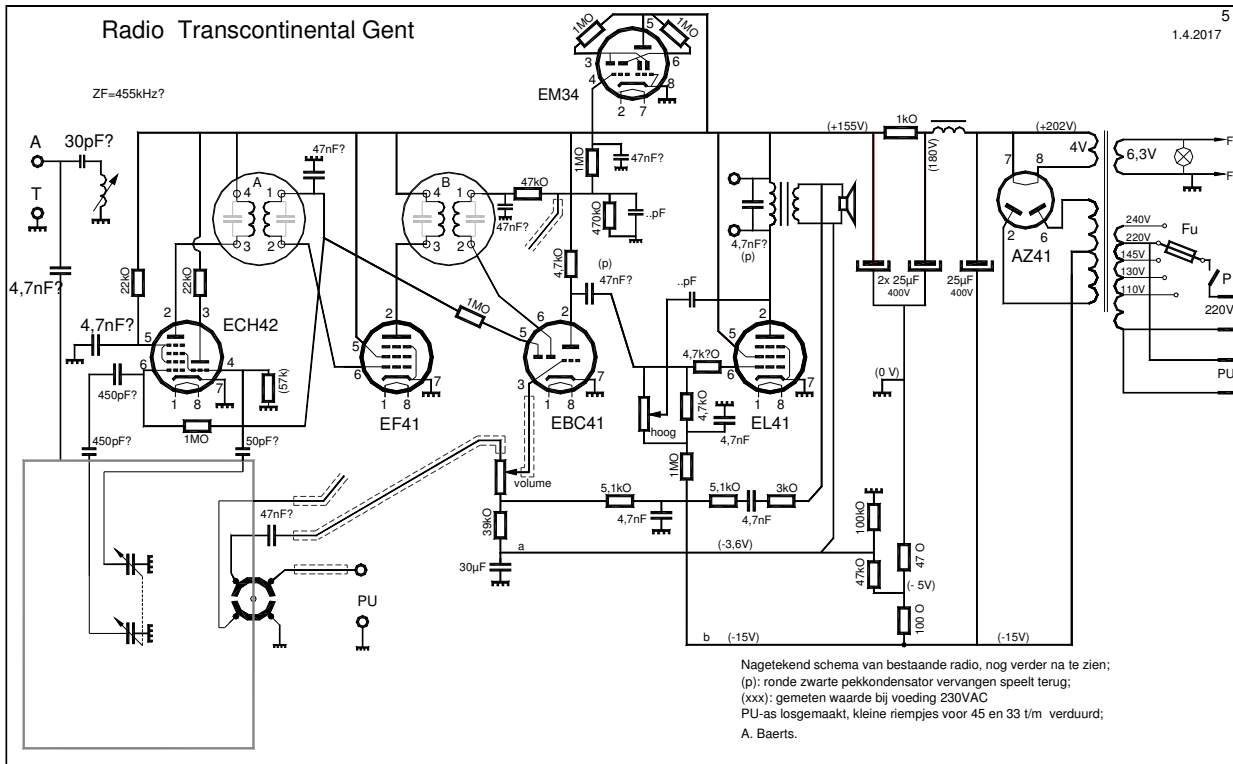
Radio Transcontinental Gent

5
1.4.2017

ZF=455kHz?

EM34
1MO
1MO
5
3
4
6
8
2 7

A
T
30pF?
4,7nF?

47nF?
A
4 1
3 2
B
4 1
3 2
47kO
47nF?
1MO
47nF?
470kO
..pF
4,7kO
(p)
47nF?

22kO
22kO
2
3
4,7nF?
5
ECH42
6
4
450pF?
1 8
(57k)
1MO
450pF?
50pF?

2
5
6
EF41
7
1 8

1MO
5
6
2
3
7
1 8
EBC41

..pF
4,7k?O
5
2
6
7
1 8
EL41
4,7kO
hoog
4,7nF
1MO

4,7nF?
(p)

(+155V)
1kO
(180V)
(+202V)
4V
6,3V
7 8
2 6
AZ41
2x 25µF
400V
25µF
400V
240V
220V
145V
130V
110V
Fu
P
220V
PU
F
F

(0 V)

volume
5,1kO
4,7nF
5,1kO
4,7nF
3kO
39kO
30µF
a
(-3,6V)
100kO
47kO
47 O
(- 5V)
100 O
b (-15V)
(-15V)

47nF?
PU

Nagetekend schema van bestaande radio, nog verder na te zien;
(p): ronde zwarte pekkondensator vervangen speelt terug;
(xxx): gemeten waarde bij voeding 230VAC
PU-as losgemaakt, kleine riempjes voor 45 en 33 t/m verduurd;
A. Baerts.